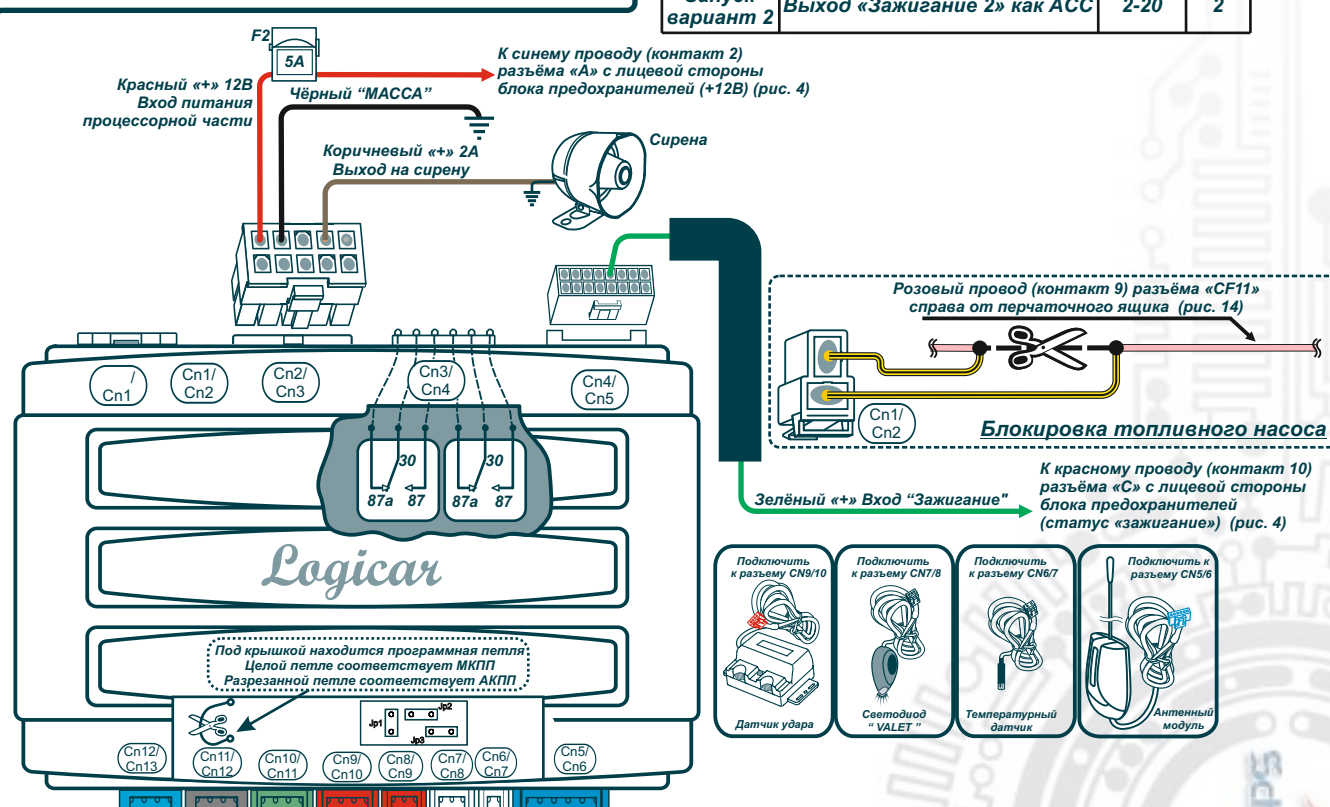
Запуск вариант 2 | Выход «Зажигание 2» как АСС | 2-20 | 2

F2
5A
Красный «+» 12В Вход питания процессорной части
Чёрный "МАССА"
К синему проводу (контакт 2) разъёма «А» с лицевой стороны блока предохранителей (+12В) (рис. 4)
Коричневый «+» 2А Выход на сирену
Сирена
Розовый провод (контакт 9) разъёма «CF11» справа от перчаточного ящика (рис. 14)
Cn1/ Cn2
Блокировка топливного насоса
К красному проводу (контакт 10) разъёма «С» с лицевой стороны блока предохранителей (статус «зажигание») (рис. 4)
Зелёный «+» Вход "Зажигание"
/ Cn1
Cn1/ Cn2
Cn2/ Cn3
Cn3/ Cn4
Cn4/ Cn5
30
87a 87
30
87a 87
Logicar
Под крышкой находится программная петля
Целой петле соответствует МКПП
Разрезанной петле соответствует АКПП
Jp1 Jp2 Jp3
Cn12/ Cn13
Cn11/ Cn12
Cn10/ Cn11
Cn9/ Cn10
Cn8/ Cn9
Cn7/ Cn8
Cn6/ Cn7
Cn5/ Cn6
Подключить к разъему CN9/10
Датчик удара
Подключить к разъему CN7/8
Светодиод " VALET "
Подключить к разъему CN6/7
Температурный датчик
Подключить к разъему CN5/6
Антенный модуль